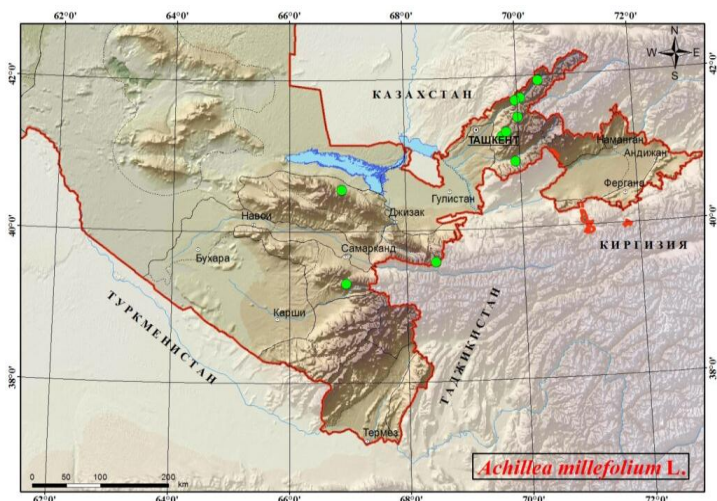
62°0'
64°0'
66°0'
68°0'
70°0'
72°0'

N
W
E
S

42°0'
42°0'

КАЗАХСТАН

ТАШКЕНТ
Наманган
Андижан
Фергана

Гулистан
Джизак
Навои
Самарканд
Бухара

40°0'
40°0'

КИРГИЗИЯ

ТУРКМЕНИСТАН

Карши

ТАДЖИКИСТАН

38°0'
38°0'

Термез

0 50 100 200 km

Achillea millefolium L.

62°0'
64°0'
66°0'
68°0'
70°0'
72°0'